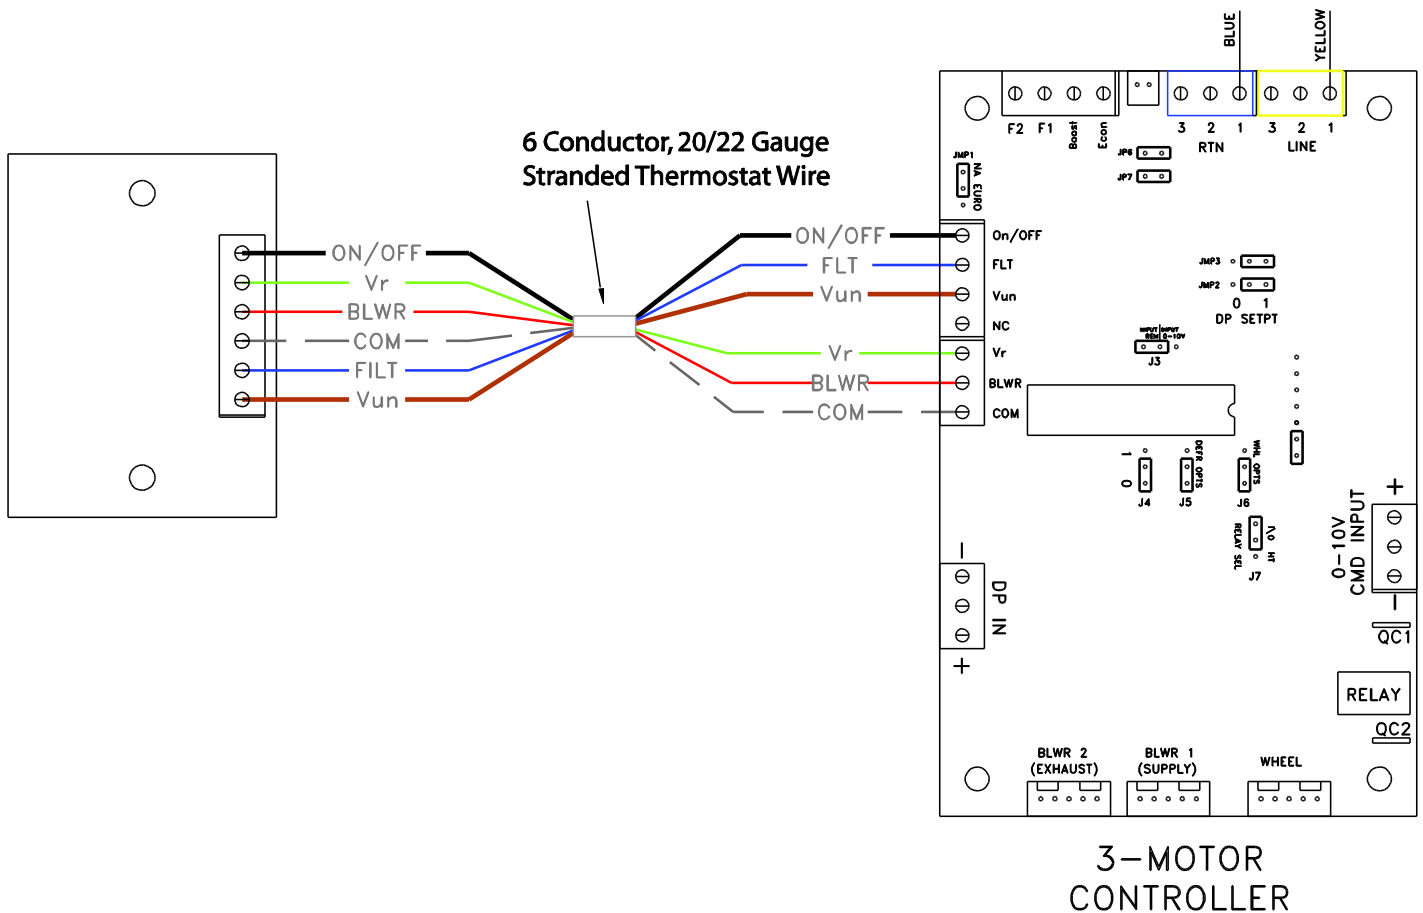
6 Conductor, 20/22 Gauge
Stranded Thermostat Wire

ON/OFF
Vr
BLWR
COM
FILT
Vun

ON/OFF
FLT
Vun
Vr
BLWR
COM

BLUE
YELLOW

F2 F1 Boost Econ
3 2 1
RTN
3 2 1
LINE

JMP1
NA EURO
JP6
JP7

On/OFF
FLT
Vun
NC
Vr
BLWR
COM

JMP3
JMP2
0 1
DP SETPT

INPUT REM INPUT 0-10V
J3

1 0
J4
DEFR OPTS
J5
WHL OPTS
J6
N/O HT
RELAY SEL
J7

+
0-10V
CMD INPUT
-
QC1

-
DP IN
+

RELAY
QC2

BLWR 2
(EXHAUST)
BLWR 1
(SUPPLY)
WHEEL

3-MOTOR
CONTROLLER